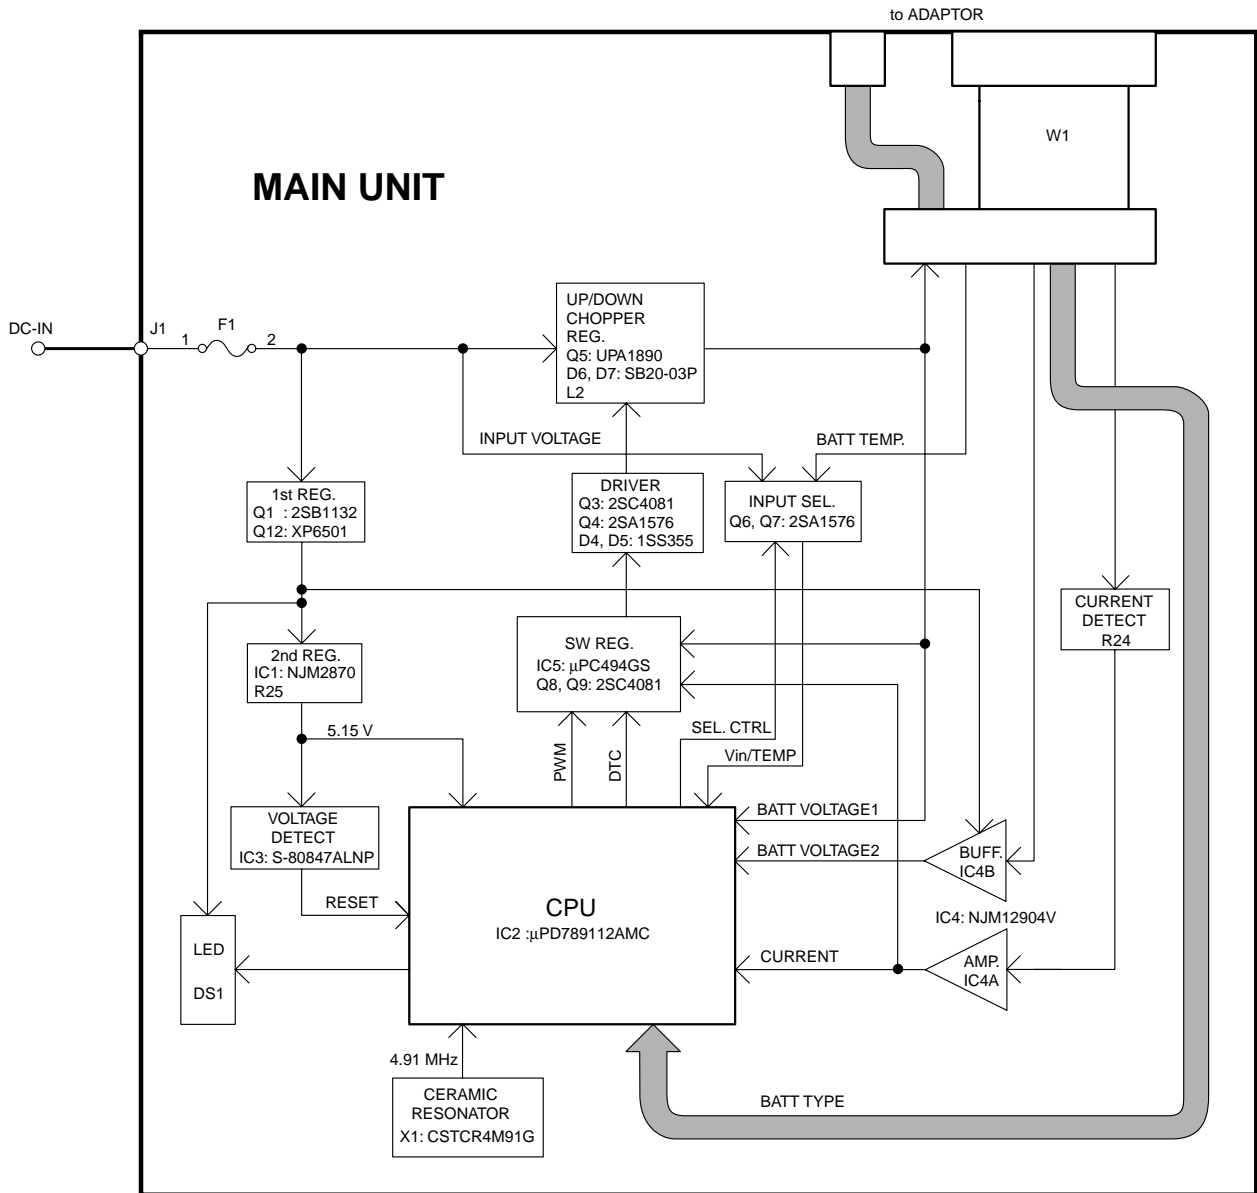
to ADAPTOR

W1

MAIN UNIT

DC-IN

J1

F1

1

2

UP/DOWN CHOPPER REG.
Q5: UPA1890
D6, D7: SB20-03P
L2

INPUT VOLTAGE

BATT TEMP.

DRIVER
Q3: 2SC4081
Q4: 2SA1576
D4, D5: 1SS355

INPUT SEL.
Q6, Q7: 2SA1576

1st REG.
Q1 : 2SB1132
Q12: XP6501

CURRENT DETECT
R24

SW REG.
IC5: μPC494GS
Q8, Q9: 2SC4081

2nd REG.
IC1: NJM2870
R25

5.15 V

PWM

DTC

SEL. CTRL

Vin/TEMP

VOLTAGE DETECT
IC3: S-80847ALNP

BATT VOLTAGE1

BATT VOLTAGE2

BUFF.
IC4B

RESET

CPU
IC2 :μPD789112AMC

IC4: NJM12904V

LED

DS1

CURRENT

AMP.
IC4A

4.91 MHz

CERAMIC RESONATOR
X1: CSTCR4M91G

BATT TYPE